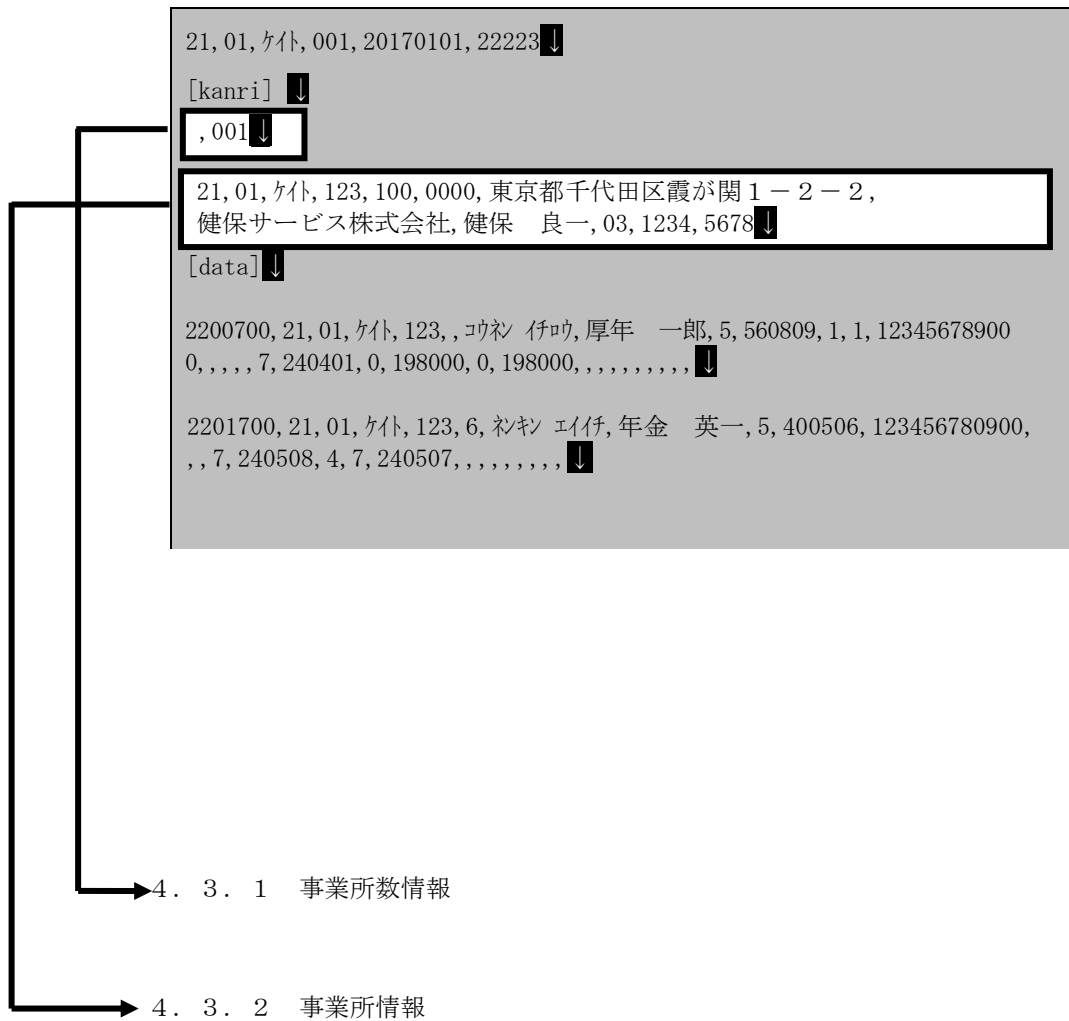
21,01,ｹｲﾄ,001,20170101,22223↓

[kanri] ↓

,001↓

21,01,ｹｲﾄ,123,100,0000,東京都千代田区霞が関１－２－２,
健保サービス株式会社,健保　良一,03,1234,5678↓

[data]↓

2200700,21,01,ｹｲﾄ,123,,ｺｳﾈﾝ ｲﾁﾛｳ,厚年　一郎,5,560809,1,1,12345678900
0,,,,,7,240401,0,198000,0,198000,,,,,,,,,,↓

2201700,21,01,ｹｲﾄ,123,6,ﾈﾝｷﾝ ｴｲｲﾁ,年金　英一,5,400506,123456780900,
,,7,240508,4,7,240507,,,,,,,,,↓

4．3．1　事業所数情報

4．3．2　事業所情報